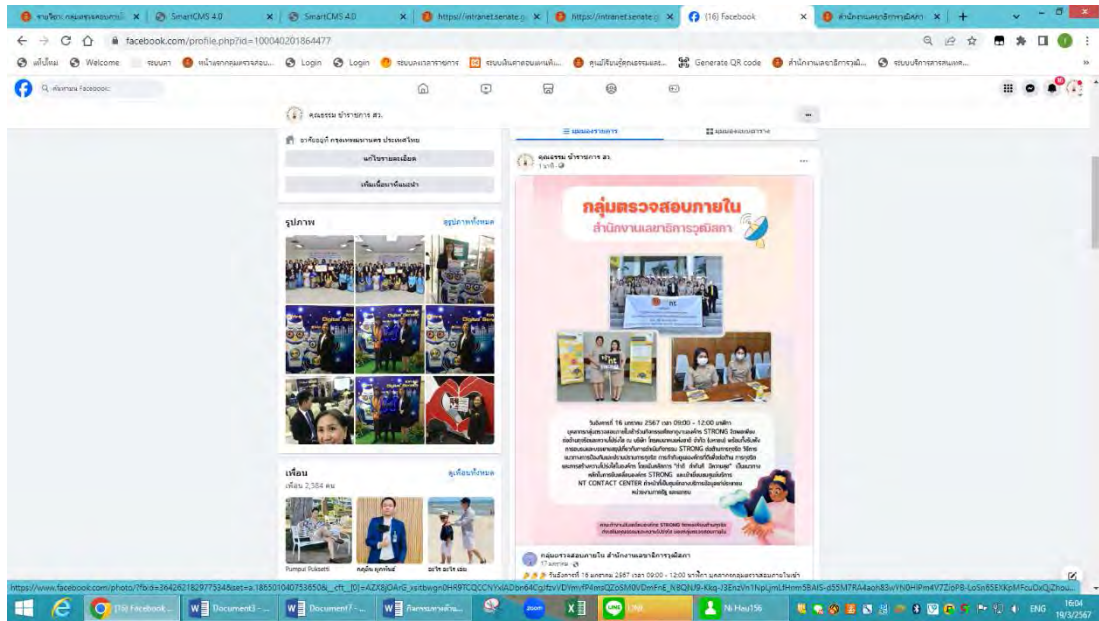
รายงาน กลุ่มตรวจสอบภายใน | SmartCMS 4.0 | SmartCMS 4.0 | https://intranet.senate.go | https://intranet.senate.go | (16) Facebook | สำนักงานเลขาธิการวุฒิสภา

facebook.com/profile.php?id=100040201864477

แท็บใหม่ | Welcome | Login | Login | Generate QR code

ค้นหาบน Facebook

คุณธรรม ข้าราชการ สว.

อาศัยอยู่ที่ กรุงเทพมหานคร ประเทศไทย

แก้ไขรายละเอียด

เพิ่มเนื้อหาที่แนะนำ

รูปภาพ

ดูรูปภาพทั้งหมด

เพื่อน

ดูเพื่อนทั้งหมด

เพื่อน 2,384 คน

Pumpui Ruksetti

มุมมองรายการ

มุมมองตาราง

คุณธรรม ข้าราชการ สว.

กลุ่มตรวจสอบภายใน

สำนักงานเลขาธิการวุฒิสภา

วันอังคารที่ 16 มกราคม 2567 เวลา 09.00 - 12.00 นาฬิกา

NT CONTACT CENTER

กลุ่มตรวจสอบภายใน สำนักงานเลขาธิการวุฒิสภา

17 มกราคม

วันอังคารที่ 16 มกราคม 2567 เวลา 09.00 - 12.00 นาฬิกา บุคลากรกลุ่มตรวจสอบภายในเข้า

https://www.facebook.com/photo/?fbid=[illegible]

(16) Facebook | Document3 - ... | Document7 - ... | กิจกรรมทางด้าน... | Zoom | LINE | Ni Hau156

ENG 16:04 19/3/2567